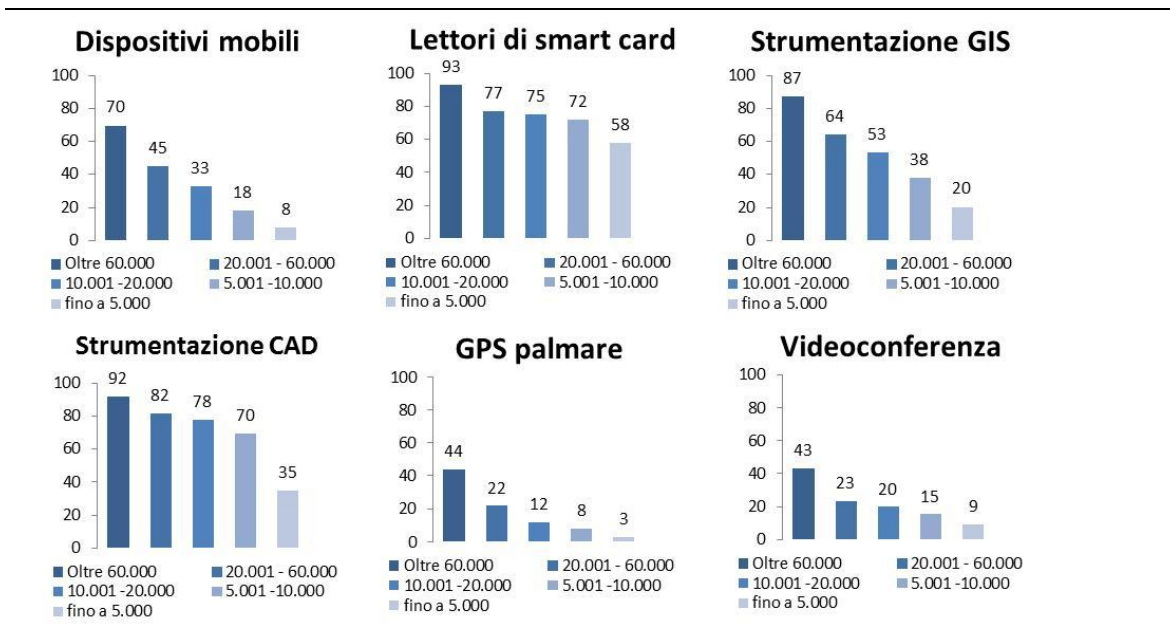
Dispositivi mobili

100
80
60
40
20
0

70 45 33 18 8

Oltre 60.000
20.001 - 60.000
10.001 -20.000
5.001 -10.000
fino a 5.000

Lettori di smart card

100
80
60
40
20
0

93 77 75 72 58

Oltre 60.000
20.001 - 60.000
10.001 -20.000
5.001 -10.000
fino a 5.000

Strumentazione GIS

100
80
60
40
20
0

87 64 53 38 20

Oltre 60.000
20.001 - 60.000
10.001 -20.000
5.001 -10.000
fino a 5.000

Strumentazione CAD

100
80
60
40
20
0

92 82 78 70 35

Oltre 60.000
20.001 - 60.000
10.001 -20.000
5.001 -10.000
fino a 5.000

GPS palmare

100
80
60
40
20
0

44 22 12 8 3

Oltre 60.000
20.001 - 60.000
10.001 -20.000
5.001 -10.000
fino a 5.000

Videoconferenza

100
80
60
40
20
0

43 23 20 15 9

Oltre 60.000
20.001 - 60.000
10.001 -20.000
5.001 -10.000
fino a 5.000